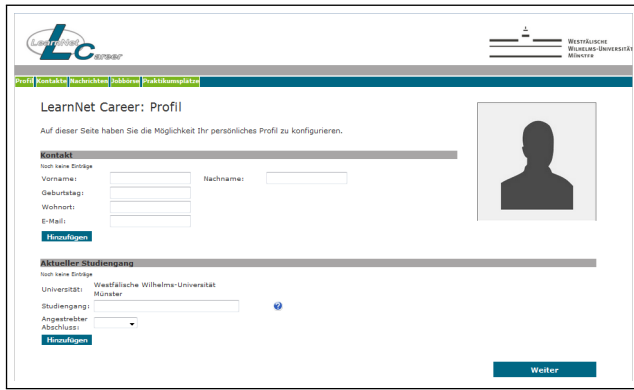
LearnNet Career

Westfälische Wilhelms-Universität Münster

Profil Kontakte Nachrichten Jobbörse Praktikumsplätze

LearnNet Career: Profil

Auf dieser Seite haben Sie die Möglichkeit Ihr persönliches Profil zu konfigurieren.

Kontakt
Noch keine Einträge
Vorname:
Nachname:
Geburtstag:
Wohnort:
E-Mail:
Hinzufügen

Aktueller Studiengang
Noch keine Einträge
Universität: Westfälische Wilhelms-Universität Münster
Studiengang:
Angestrebter Abschluss:
Hinzufügen

Weiter